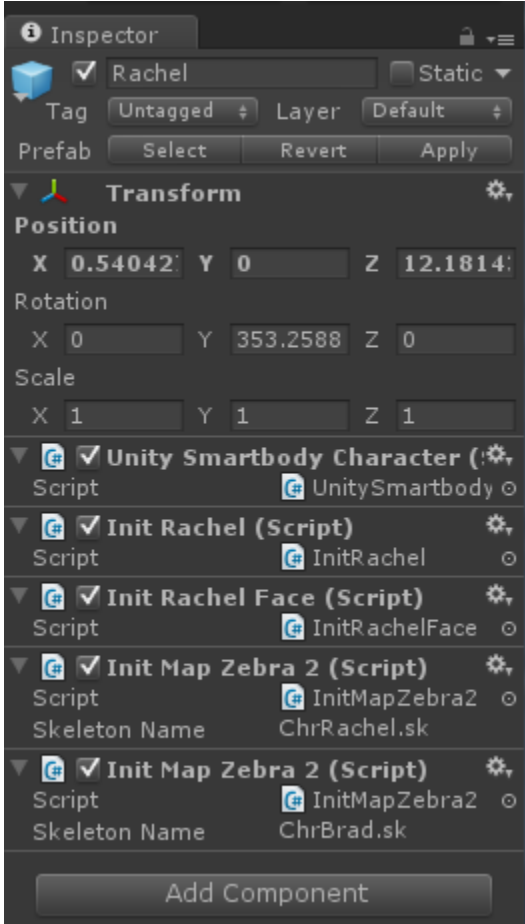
Inspector

Rachel
Static
Tag Untagged
Layer Default
Prefab Select Revert Apply

Transform
Position
X 0.54042 Y 0 Z 12.1814
Rotation
X 0 Y 353.2588 Z 0
Scale
X 1 Y 1 Z 1

Unity Smartbody Character (S
Script UnitySmartbody

Init Rachel (Script)
Script InitRachel

Init Rachel Face (Script)
Script InitRachelFace

Init Map Zebra 2 (Script)
Script InitMapZebra2
Skeleton Name ChrRachel.sk

Init Map Zebra 2 (Script)
Script InitMapZebra2
Skeleton Name ChrBrad.sk

Add Component